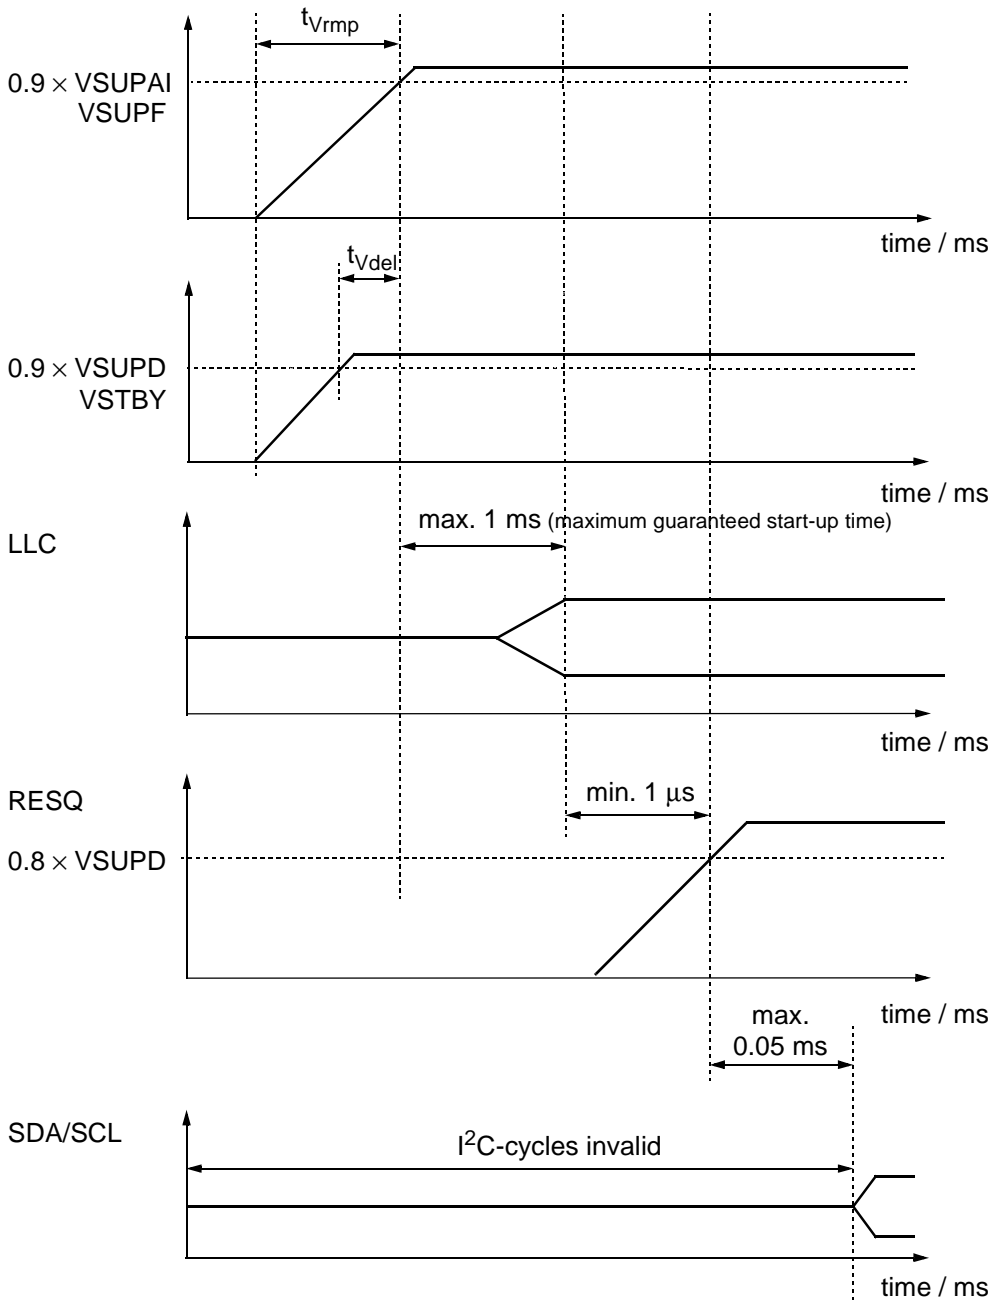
$t_{Vrmp}$

$0.9 \times$ VSUPAI
VSUPF

time / ms

$t_{Vdel}$

$0.9 \times$ VSUPD
VSTBY

time / ms

max. 1 ms (maximum guaranteed start-up time)

LLC

time / ms

min. 1 $\mu$s

RESQ

$0.8 \times$ VSUPD

time / ms

max.
0.05 ms

SDA/SCL

$I^2C$-cycles invalid

time / ms